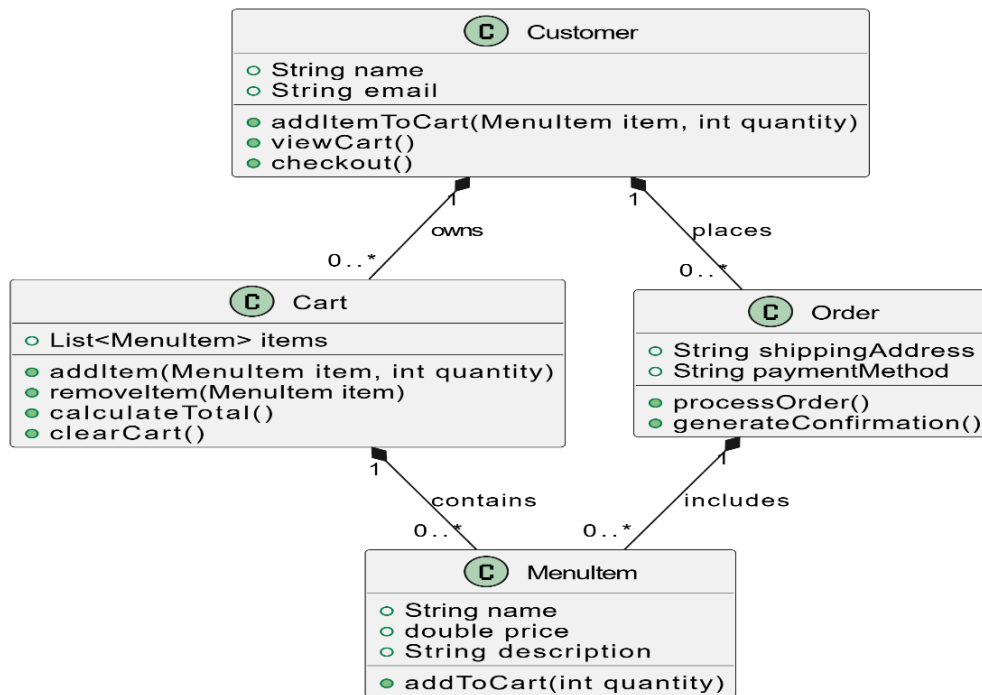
C Customer

String name
String email

addItemToCart(MenuItem item, int quantity)
viewCart()
checkout()

1 owns 0..*

1 places 0..*

C Cart

List<MenuItem> items

addItem(MenuItem item, int quantity)
removeItem(MenuItem item)
calculateTotal()
clearCart()

C Order

String shippingAddress
String paymentMethod

processOrder()
generateConfirmation()

1 contains 0..*

1 includes 0..*

C MenuItem

String name
double price
String description

addToCart(int quantity)